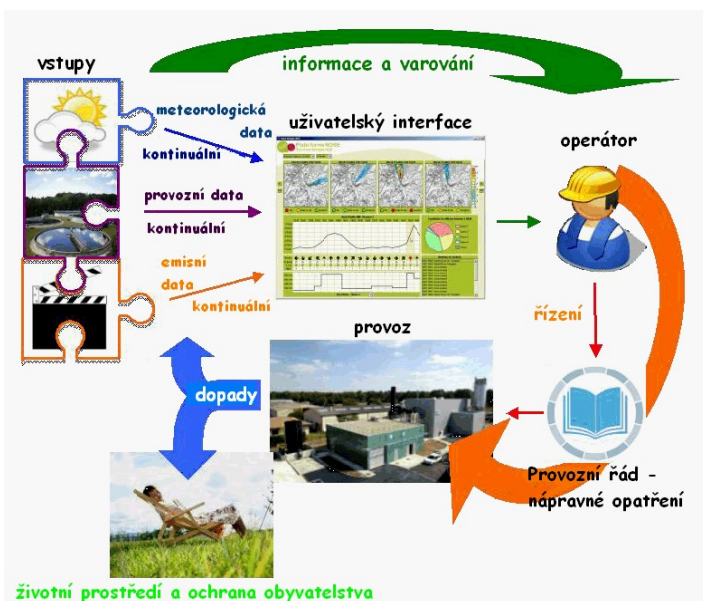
vstupy

informace a varování

meteorologická data

kontinuální

uživatelský interface

operátor

provozní data

kontinuální

emisní data

kontinuální

řízení

provoz

dopady

Provozní řád - nápravné opatření

životní prostředí a ochrana obyvatelstva